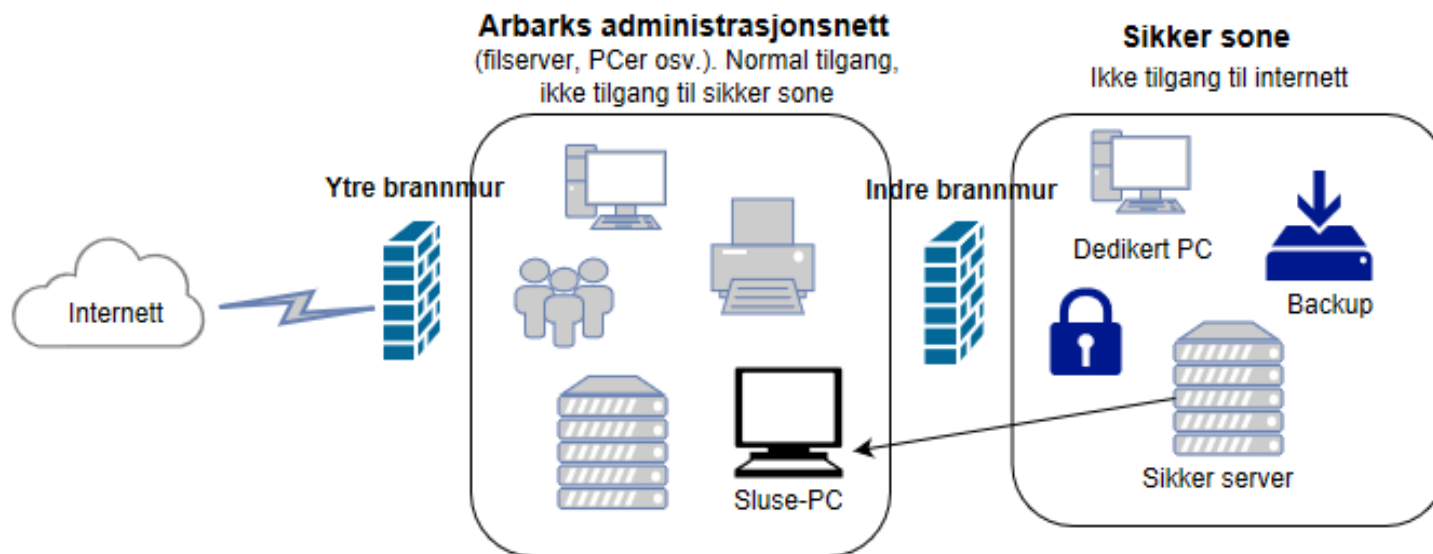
Arbarks administrasjonsnett
(filserver, PCer osv.). Normal tilgang, ikke tilgang til sikker sone

Sikker sone
Ikke tilgang til internett

Ytre brannmur

Indre brannmur

Internett

Dedikert PC

Backup

Sluse-PC

Sikker server